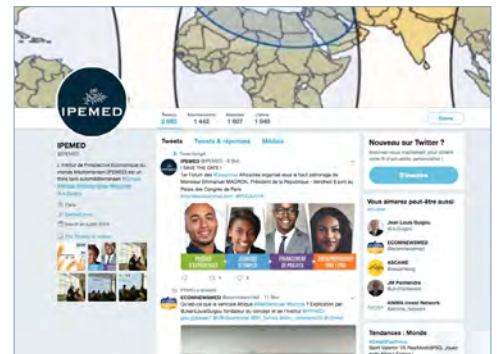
IPEMED

Tweets 2 060
Abonnements 1 442
Abonnés 1 607
J'aime 1 046

Suivre

IPEMED
@IPEMED

L'Institut de Prospective Économique du monde Méditerranéen (IPEMED) est un think tank euroméditerranéen

Paris

Inscrit en juillet 2009

Photos et vidéos

Tweets
Tweets & réponses
Médias

Tweet épinglé

IPEMED @IPEMED · 8 févr.
! SAVE THE DATE ! 1er Forum des #Diasporas Africaines organisé sous le haut patronage de Monsieur Emmanuel MACRON, Président de la République - Vendredi 6 avril au Palais des Congrès de Paris

PASSEUR D'EXPERTISE
JEUNESSE ET INNOVATION
FINANCEMENT DE PROJETS
ENTREPRENEURIAT DANS L'ONU

ECOWNEWSMED

Nouveau sur Twitter ?
Inscrivez-vous maintenant pour obtenir votre fil d'actualités personnalisé !
S'inscrire

Vous aimerez peut-être aussi

Jean Louis Guigou
ECOWNEWSMED
ASCAME
JM Partenaires
ANIMA Invest Network

Tendances : Monde